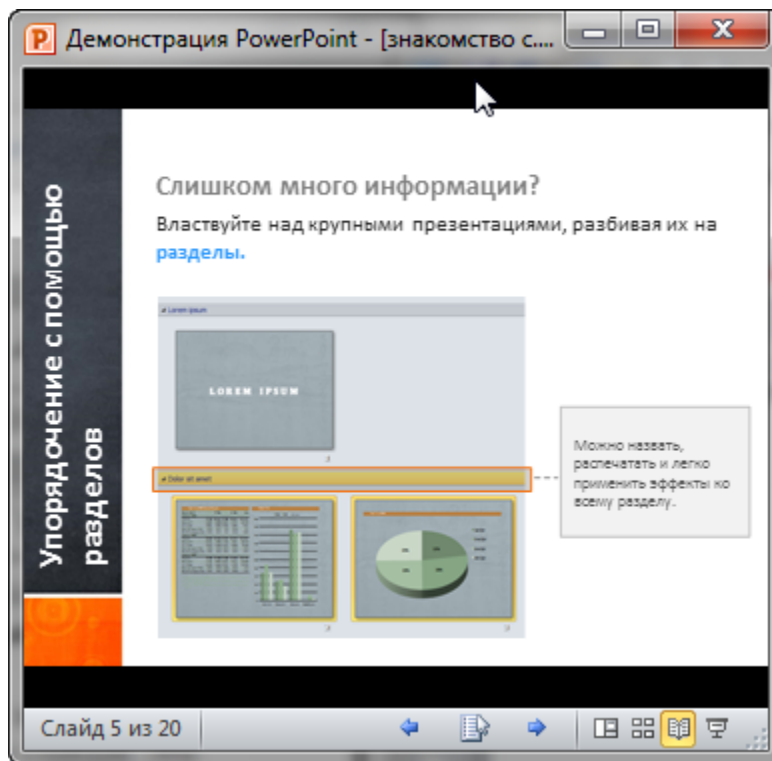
Демонстрация PowerPoint - [знакомство с...

Упорядочение с помощью разделов

Слишком много информации?

Властвуйте над крупными презентациями, разбивая их на разделы.

Lorem ipsum

LOREM IPSUM

Dolor sit amet

Можно назвать, распечатать и легко применить эффекты ко всему разделу.

Слайд 5 из 20